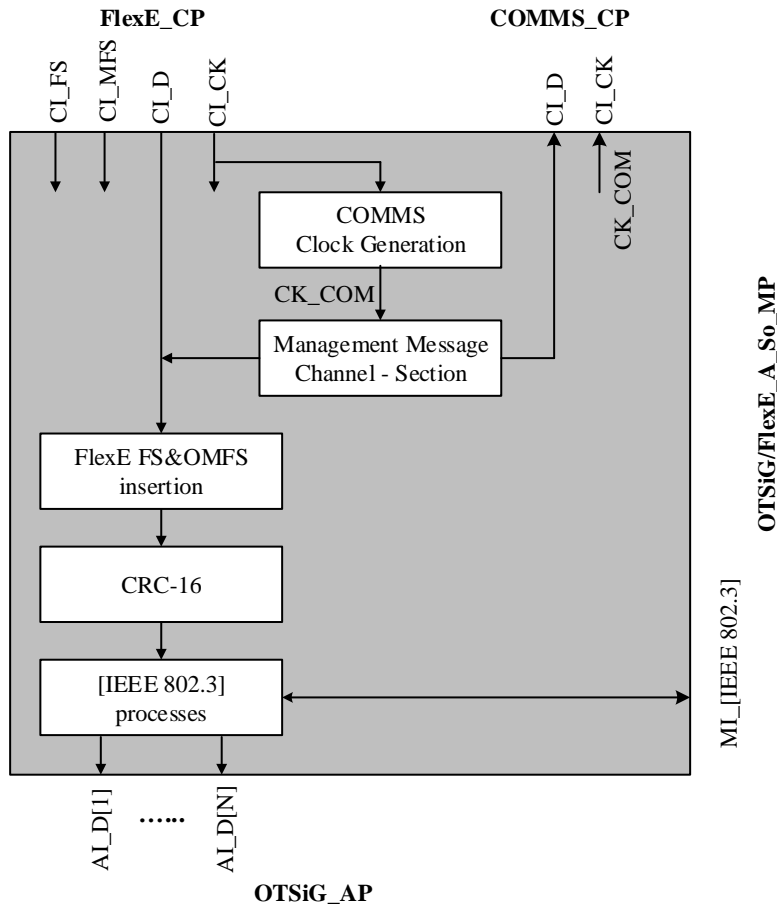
FlexE_CP

COMMS_CP

CI_FS

CI_MFS

CI_D

CI_CK

CI_D

CI_CK

CK_COM

COMMS Clock Generation

CK_COM

Management Message Channel - Section

FlexE FS&OMFS insertion

CRC-16

[IEEE 802.3] processes

OTSiG/FlexE_A_So_MP

MI_[IEEE 802.3]

AI_D[1]

……

AI_D[N]

OTSiG_AP